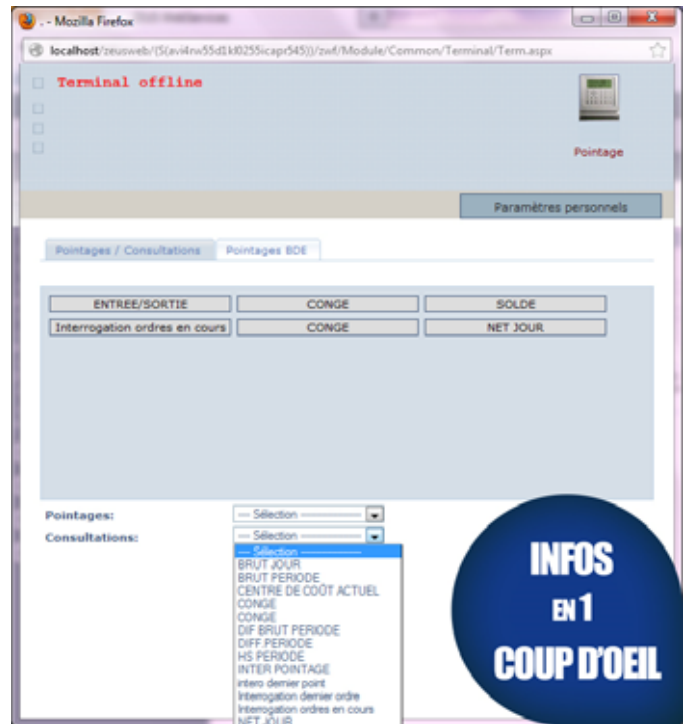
. - Mozilla Firefox

localhost/zeusweb/(S(avi4nw55d1kl0255icapr545))/zwf/Module/Common/Terminal/Term.aspx

Terminal offline

Pointage

Paramètres personnels

Pointages / Consultations | Pointages BDE

| ENTREE/SORTIE | CONGE | SOLDE |
|---|---|---|
| Interrogation ordres en cours | CONGE | NET JOUR |

Pointages: --- Sélection ---

Consultations: --- Sélection ---

--- Sélection ---
BRUT JOUR
BRUT PERIODE
CENTRE DE COÛT ACTUEL
CONGE
CONGE
DIF BRUT PERIODE
DIFF PERIODE
HS PERIODE
INTER POINTAGE
intero dernier point
Interrogation dernier ordre
Interrogation ordres en cours
NET JOUR

INFOS EN 1 COUP D'OEIL